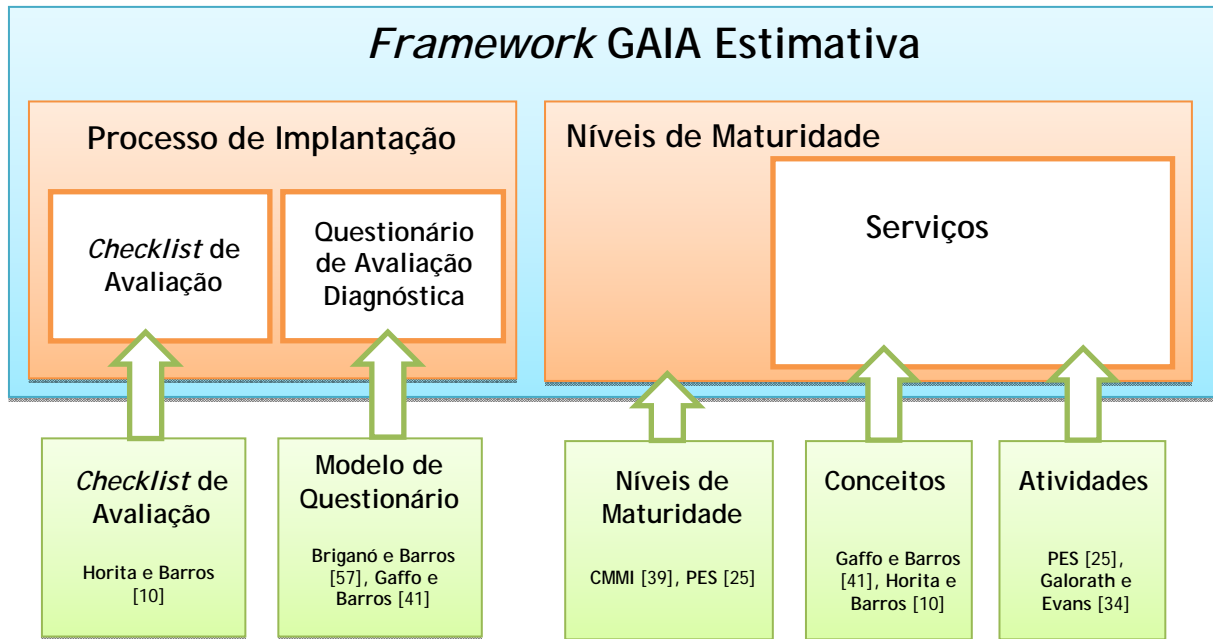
*Framework* GAIA Estimativa

Processo de Implantação

*Checklist* de Avaliação

Questionário de Avaliação Diagnóstica

Níveis de Maturidade

Serviços

*Checklist* de Avaliação

Horita e Barros [10]

Modelo de Questionário

Briganó e Barros [57], Gaffo e Barros [41]

Níveis de Maturidade

CMMI [39], PES [25]

Conceitos

Gaffo e Barros [41], Horita e Barros [10]

Atividades

PES [25], Galorath e Evans [34]